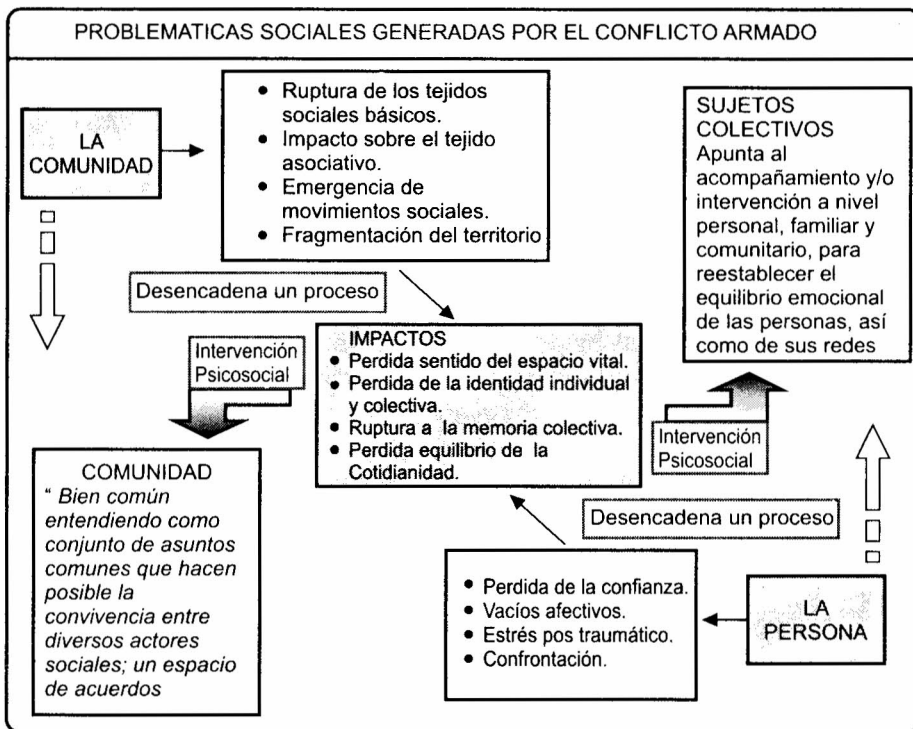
PROBLEMATICAS SOCIALES GENERADAS POR EL CONFLICTO ARMADO

LA COMUNIDAD

- Ruptura de los tejidos sociales básicos.
- Impacto sobre el tejido asociativo.
- Emergencia de movimientos sociales.
- Fragmentación del territorio

SUJETOS COLECTIVOS
Apunta al acompañamiento y/o intervención a nivel personal, familiar y comunitario, para reestablecer el equilibrio emocional de las personas, así como de sus redes

Desencadena un proceso

Intervención Psicosocial

IMPACTOS
- Perdida sentido del espacio vital.
- Perdida de la identidad individual y colectiva.
- Ruptura a la memoria colectiva.
- Perdida equilibrio de la Cotidianidad.

Intervención Psicosocial

COMUNIDAD
" Bien común entendiendo como conjunto de asuntos comunes que hacen posible la convivencia entre diversos actores sociales; un espacio de acuerdos

Desencadena un proceso

- Perdida de la confianza.
- Vacíos afectivos.
- Estrés pos traumático.
- Confrontación.

LA PERSONA